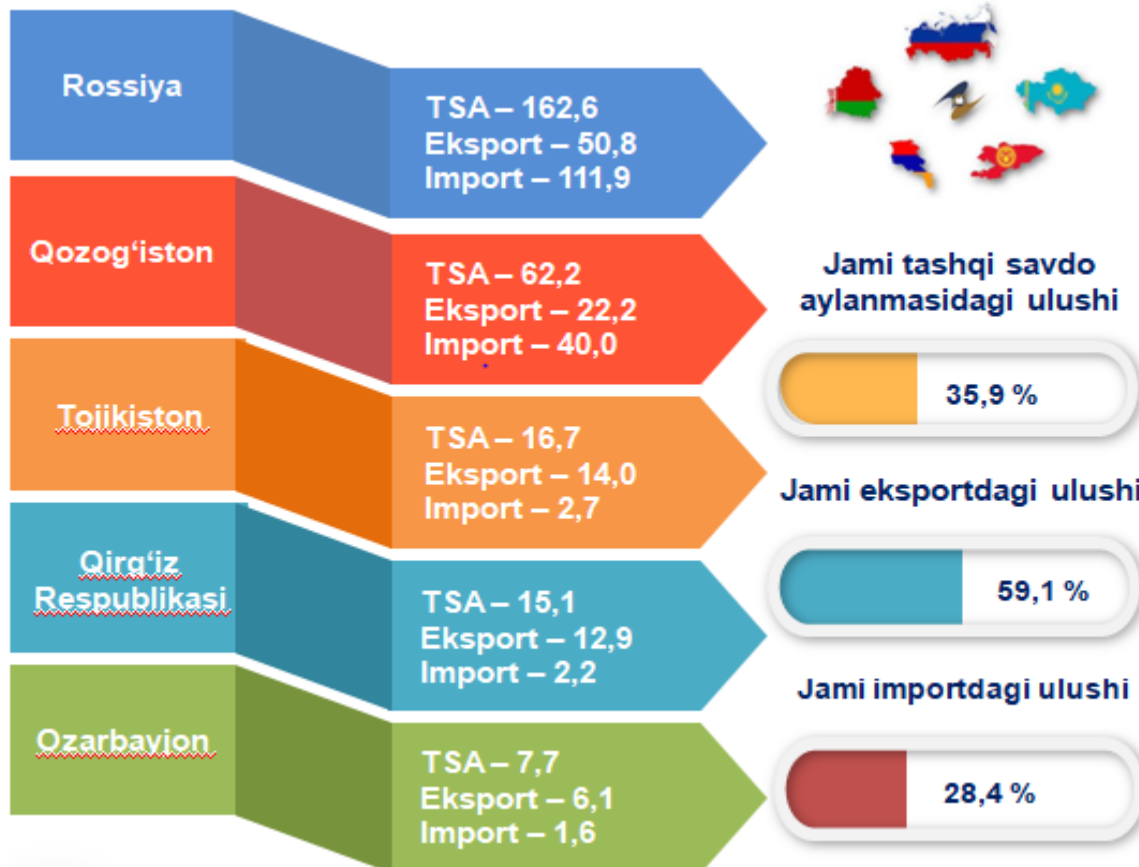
Rossiya

TSA – 162,6
Eksport – 50,8
Import – 111,9

Qozog'iston

TSA – 62,2
Eksport – 22,2
Import – 40,0

Tojikiston

TSA – 16,7
Eksport – 14,0
Import – 2,7

Qirg'iz Respublikasi

TSA – 15,1
Eksport – 12,9
Import – 2,2

Ozarbayjon

TSA – 7,7
Eksport – 6,1
Import – 1,6

Jami tashqi savdo aylanmasidagi ulushi

35,9 %

Jami eksportdagi ulushi

59,1 %

Jami importdagi ulushi

28,4 %